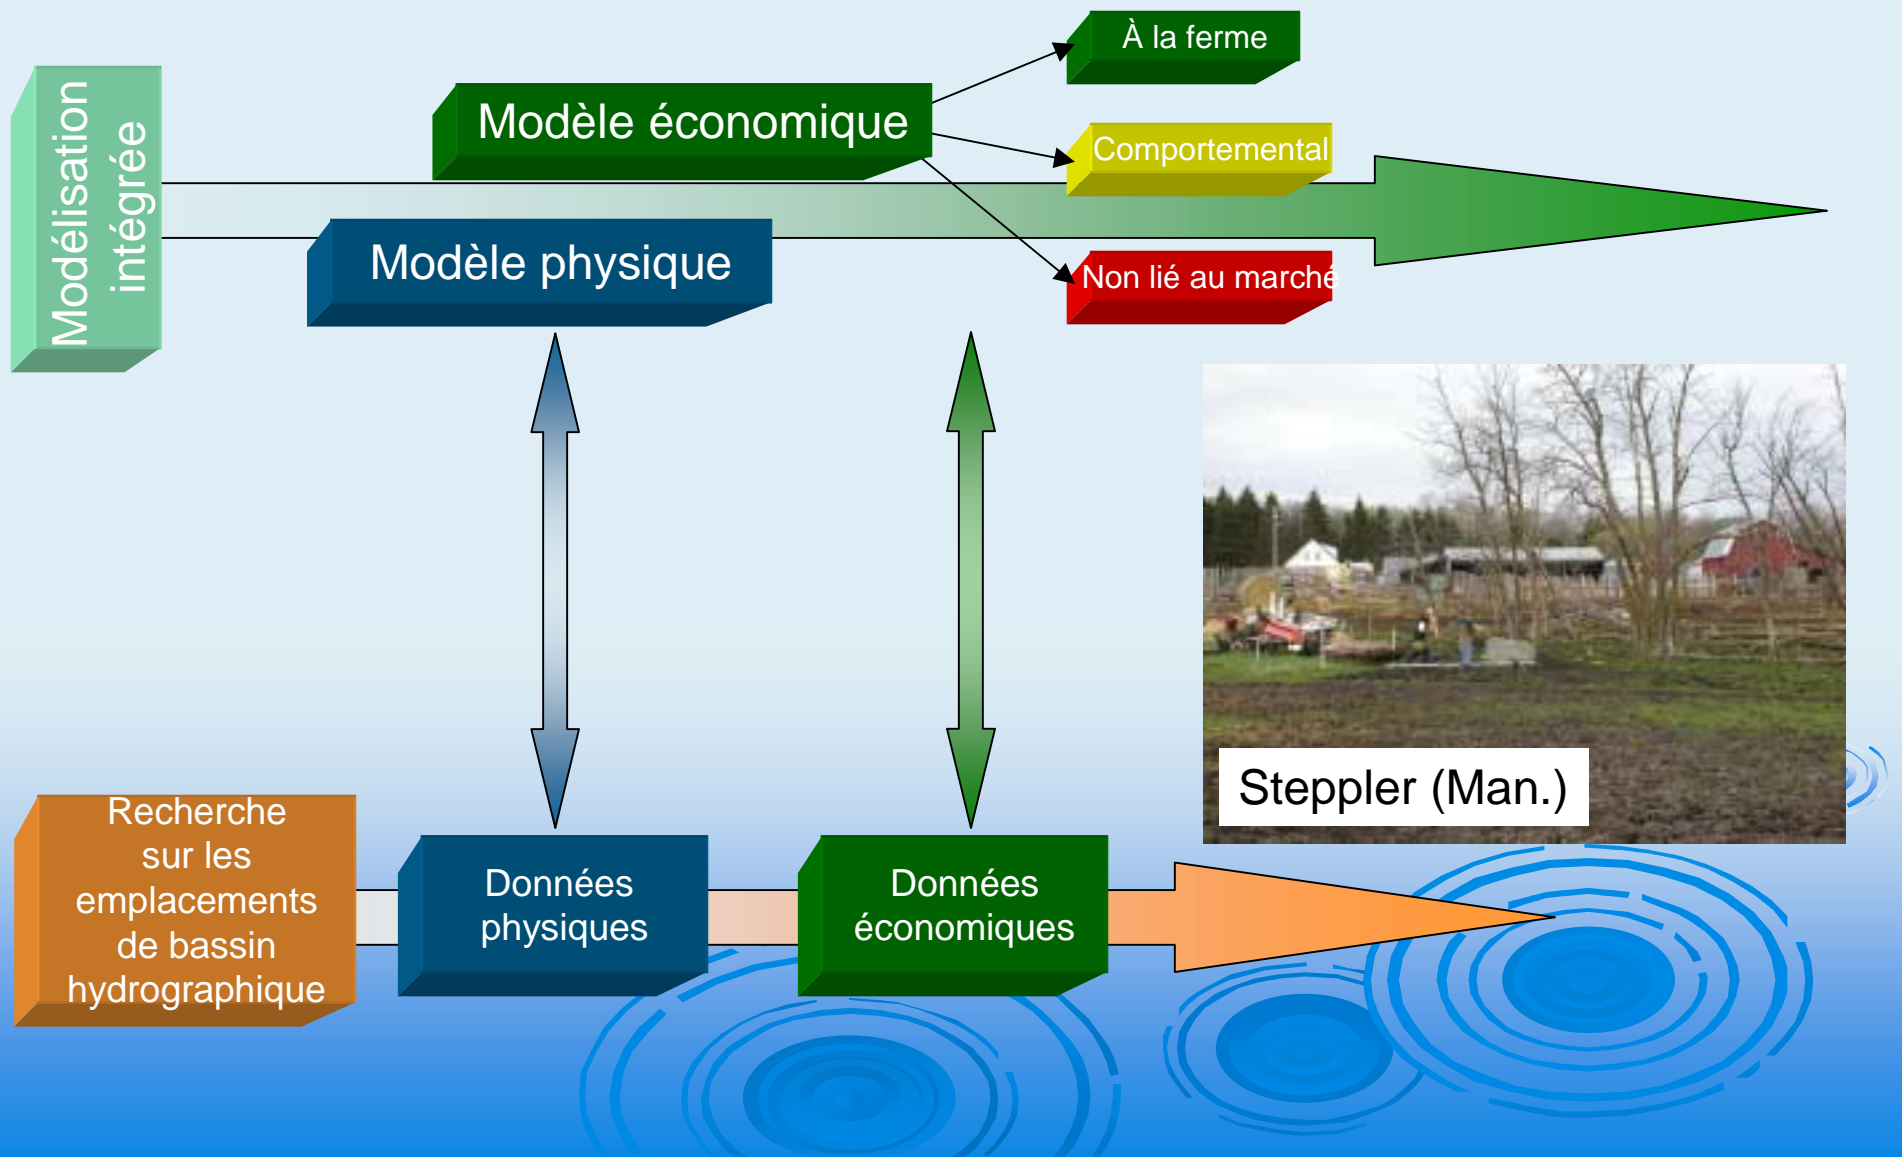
Modélisation intégrée

Modèle économique

À la ferme

Comportemental

Non lié au marché

Modèle physique

Steppler (Man.)

Recherche sur les emplacements de bassin hydrographique

Données physiques

Données économiques